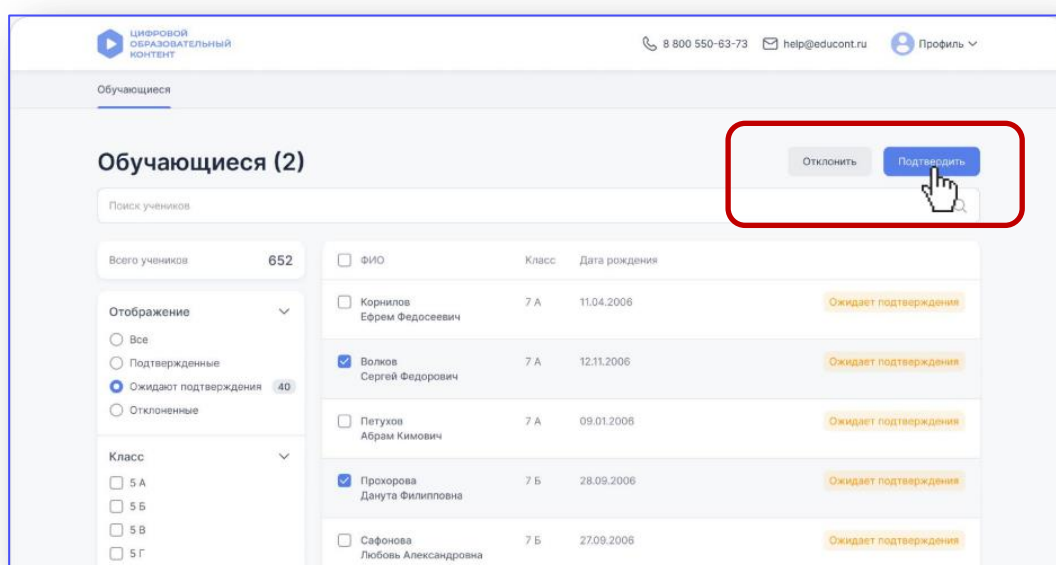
ЦИФРОВОЙ ОБРАЗОВАТЕЛЬНЫЙ КОНТЕНТ

8 800 550-63-73 help@educont.ru Профиль

Обучающиеся

Обучающиеся (2)

Отклонить Подтвердить

Поиск учеников

Всего учеников 652

Отображение
Все
Подтвержденные
Ожидают подтверждения 40
Отклоненные

Класс
5 А
5 Б
5 В
5 Г

| ФИО | Класс | Дата рождения | |
|---|---|---|---|
| Корнилов Ефрем Федосеевич | 7 А | 11.04.2006 | Ожидает подтверждения |
| Волков Сергей Федорович | 7 А | 12.11.2006 | Ожидает подтверждения |
| Петухов Абрам Кимович | 7 А | 09.01.2006 | Ожидает подтверждения |
| Прохорова Данута Филипповна | 7 Б | 28.09.2006 | Ожидает подтверждения |
| Сафонова Любовь Александровна | 7 Б | 27.09.2006 | Ожидает подтверждения |